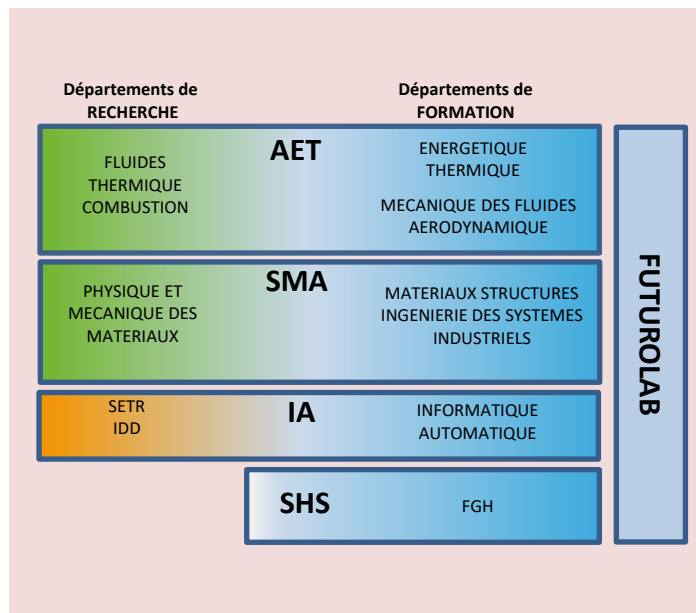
Départements de RECHERCHE

Départements de FORMATION

AET

FLUIDES
THERMIQUE
COMBUSTION

ENERGETIQUE
THERMIQUE

MECANIQUE DES FLUIDES
AERODYNAMIQUE

SMA

PHYSIQUE ET
MECANIQUE DES
MATERIAUX

MATERIAUX STRUCTURES
INGENIERIE DES SYSTEMES
INDUSTRIELS

IA

SETR
IDD

INFORMATIQUE
AUTOMATIQUE

SHS

FGH

FUTUROLAB